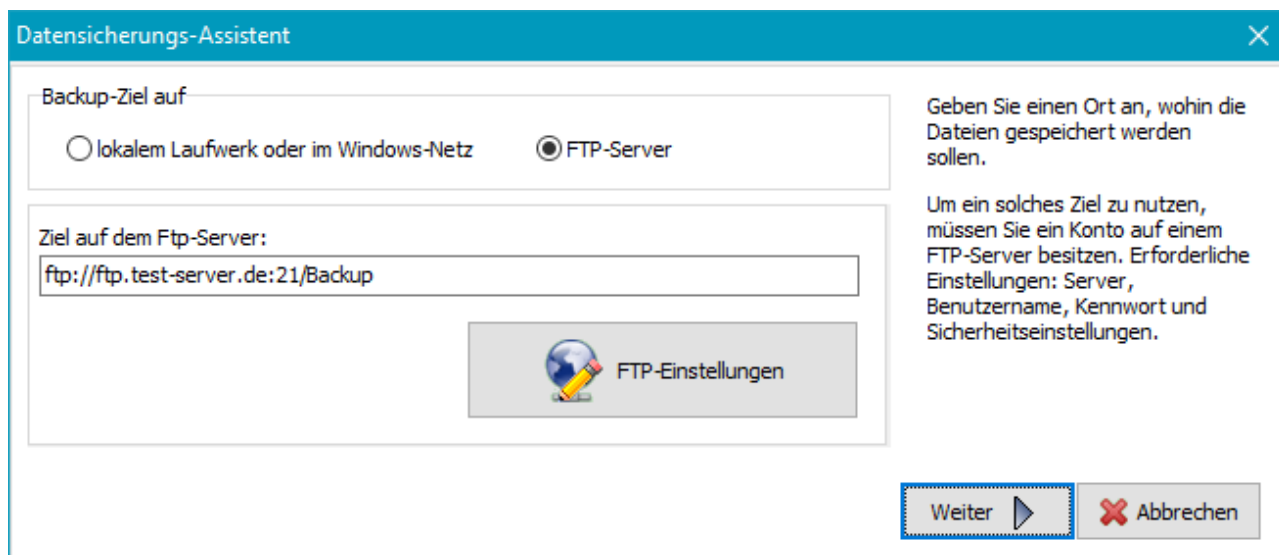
Datensicherungs-Assistent

Backup-Ziel auf

lokalem Laufwerk oder im Windows-Netz

FTP-Server

Ziel auf dem Ftp-Server:

ftp://ftp.test-server.de:21/Backup

FTP-Einstellungen

Geben Sie einen Ort an, wohin die Dateien gespeichert werden sollen.

Um ein solches Ziel zu nutzen, müssen Sie ein Konto auf einem FTP-Server besitzen. Erforderliche Einstellungen: Server, Benutzername, Kennwort und Sicherheitseinstellungen.

Weiter

Abbrechen